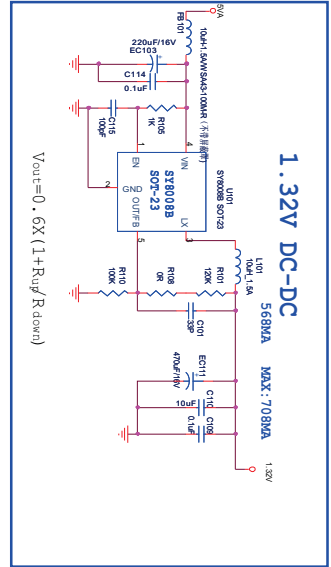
5VA
FB101
10uH-1.5A/WSA43-100M-R (不需要磁珠)
220uF/16V
EC103
C114
0.1uF
C115
100pF
R105
1K
1
4
VIN
U101
SY8008B SOT23
EN
SY8008B
SOT-23
2
GND
OUT/FB
LX
3
5
R110
100K
R108
0R
R101
120K
L101
10uH-1.5A
C101
33P
470uF/16V
EC111
10uF
C110
0.1uF
C109
1.32V
1.32V DC-DC
568MA MAX:708MA
Vout=0.6X(1+Rup/Rdown)